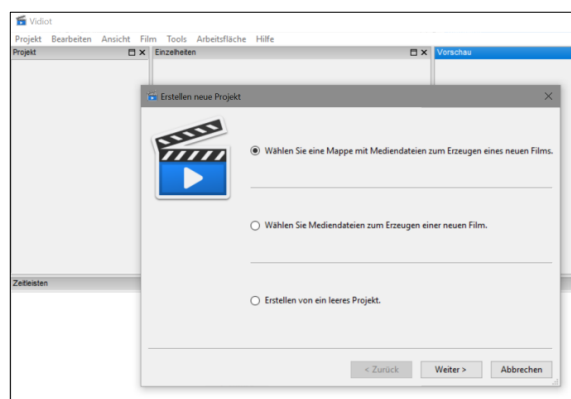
Vidiot

Projekt Bearbeiten Ansicht Film Tools Arbeitsfläche Hilfe

Projekt

Einzelheiten

Vorschau

Erstellen neue Projekt

Wählen Sie eine Mappe mit Mediendateien zum Erzeugen eines neuen Films.

Wählen Sie Mediendateien zum Erzeugen einer neuen Film.

Erstellen von ein leeres Projekt.

Zeitleisten

< Zurück

Weiter >

Abbrechen